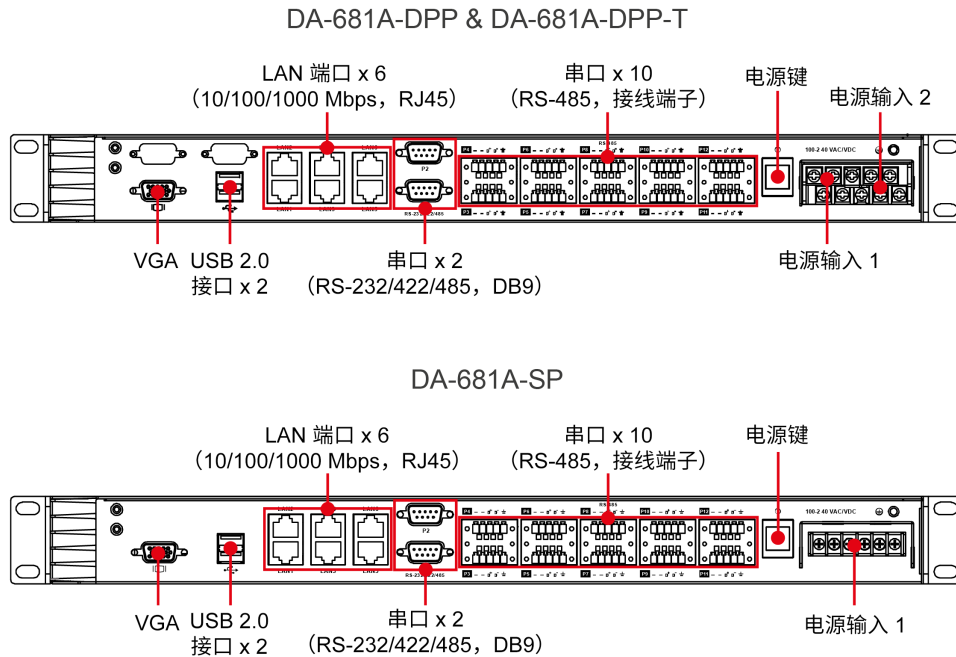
DA-681A-DPP & DA-681A-DPP-T

LAN 端口 x 6
（10/100/1000 Mbps，RJ45）

串口 x 10
（RS-485，接线端子）

电源键

电源输入 2

P2

RS-232/422/485

100-240 VAC/VDC

VGA

USB 2.0
接口 x 2

串口 x 2
（RS-232/422/485，DB9）

电源输入 1

DA-681A-SP

LAN 端口 x 6
（10/100/1000 Mbps，RJ45）

串口 x 10
（RS-485，接线端子）

电源键

P2

RS-232/422/485

100-240 VAC/VDC

VGA

USB 2.0
接口 x 2

串口 x 2
（RS-232/422/485，DB9）

电源输入 1